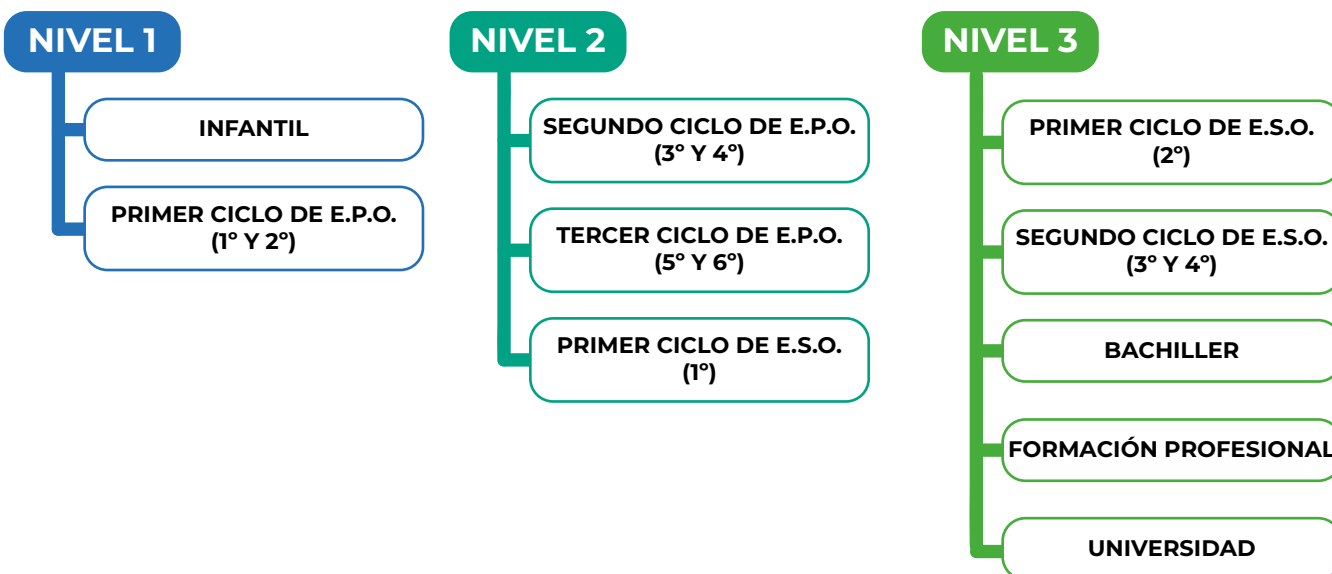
NIVEL 1

INFANTIL

PRIMER CICLO DE E.P.O. (1° Y 2°)

NIVEL 2

SEGUNDO CICLO DE E.P.O. (3° Y 4°)

TERCER CICLO DE E.P.O. (5° Y 6°)

PRIMER CICLO DE E.S.O. (1°)

NIVEL 3

PRIMER CICLO DE E.S.O. (2°)

SEGUNDO CICLO DE E.S.O. (3° Y 4°)

BACHILLER

FORMACIÓN PROFESIONAL

UNIVERSIDAD